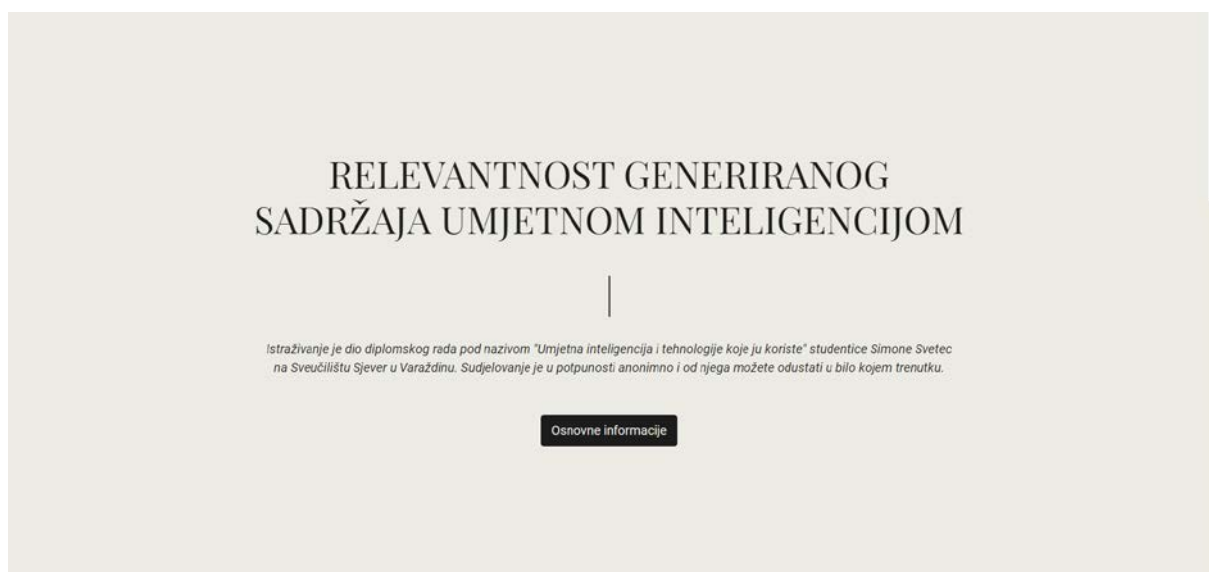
RELEVANTNOST GENERIRANOG SADRŽAJA UMJETNOM INTELIGENCIJOM

Istraživanje je dio diplomskog rada pod nazivom "Umjetna inteligencija i tehnologije koje ju koriste" studentice Simone Svetec na Sveučilištu Sjever u Varaždinu. Sudjelovanje je u potpunosti anonimno i od njega možete odustati u bilo kojem trenutku.

Osnovne informacije